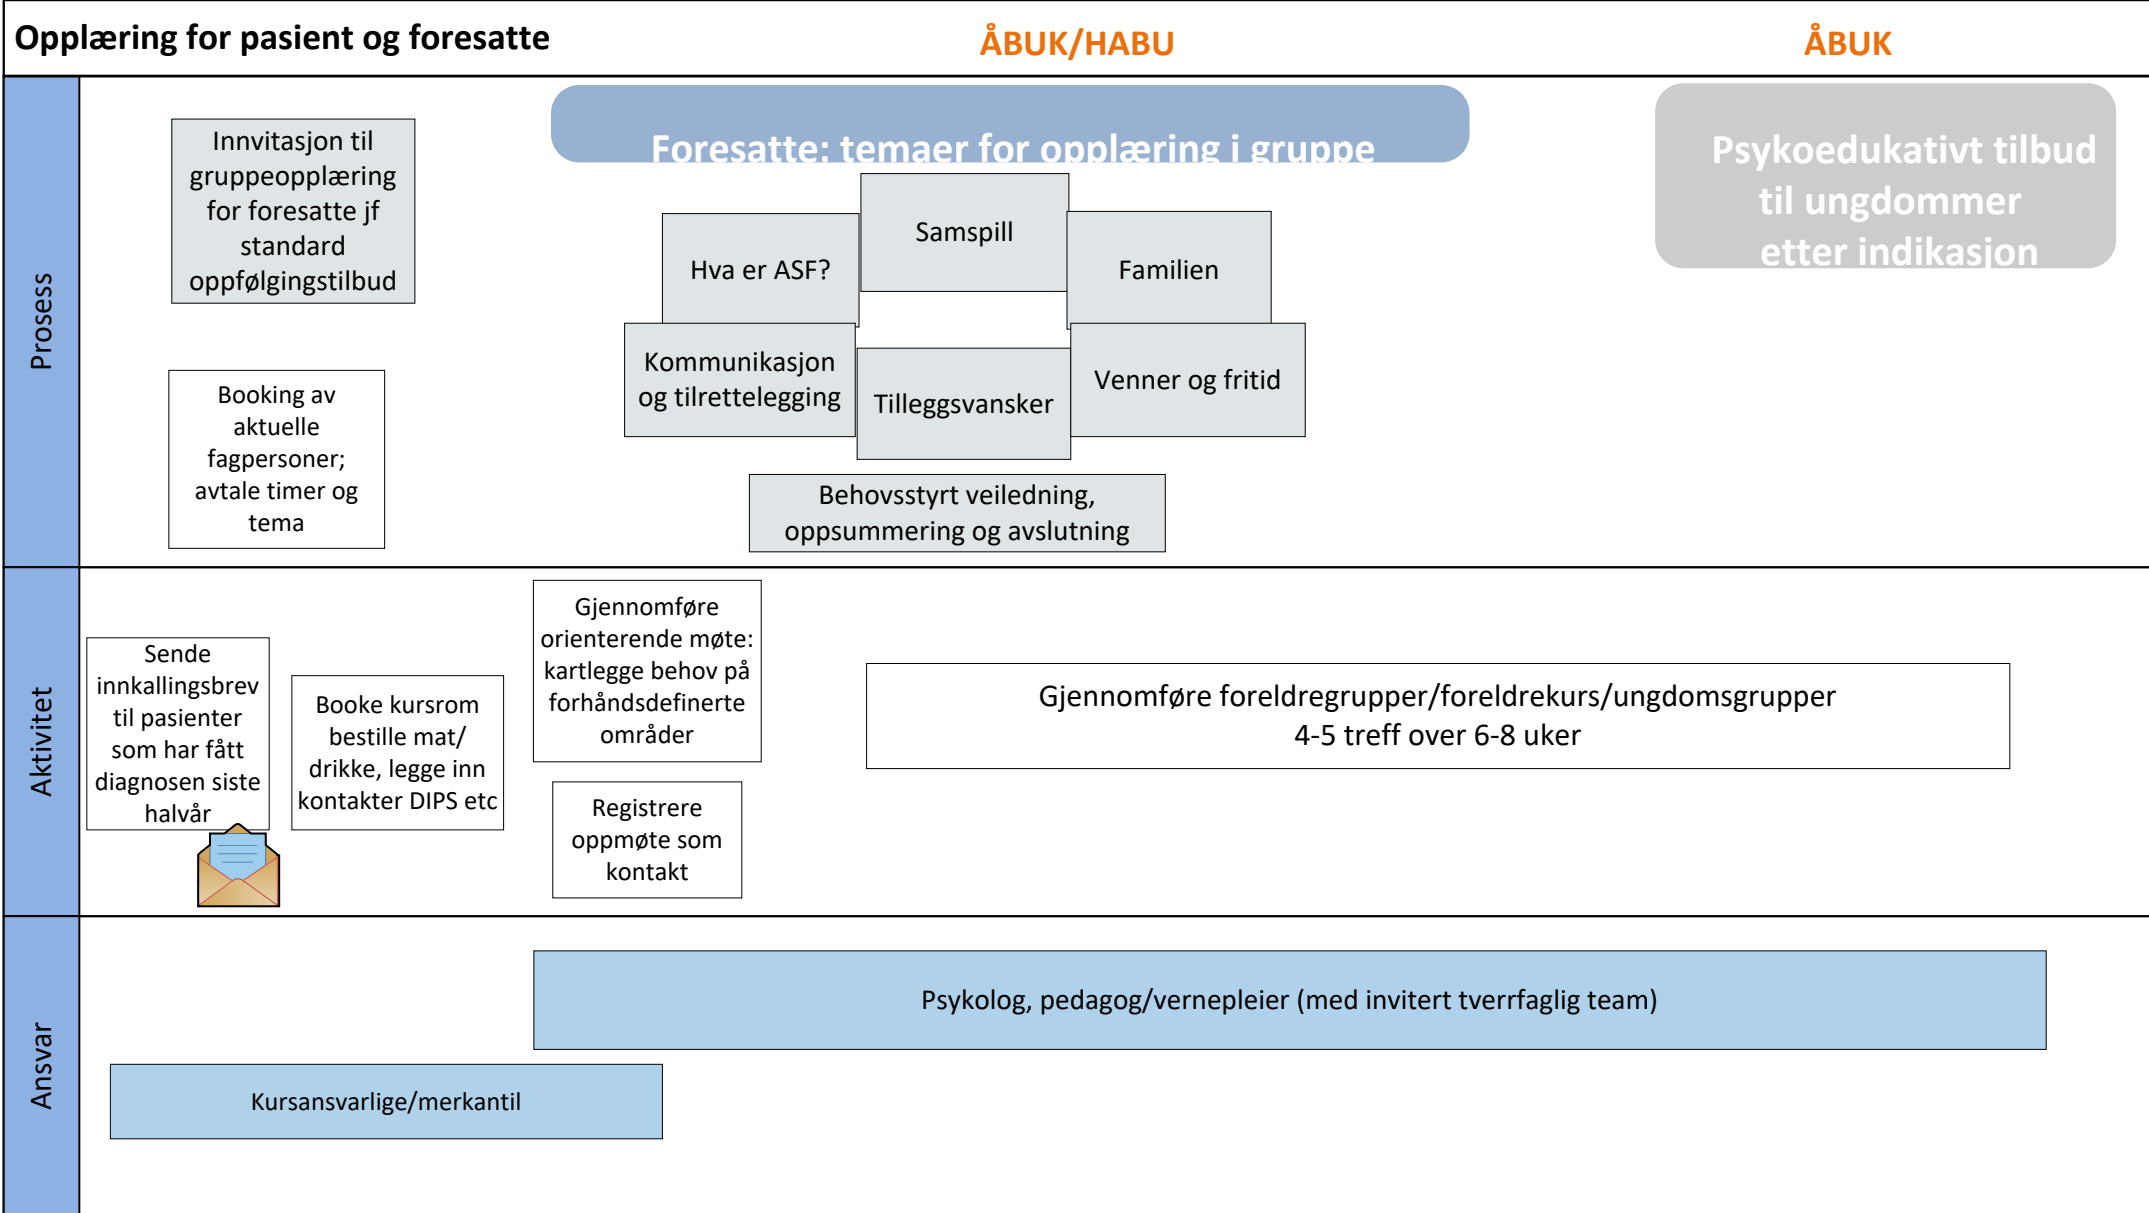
Opplæring for pasient og foresatte

ÅBUK/HABU

ÅBUK

Prosess

Innvitasjon til gruppeopplæring for foresatte jf standard oppfølgingstilbud

Booking av aktuelle fagpersoner; avtale timer og tema

Foresatte: temaer for opplæring i gruppe

Hva er ASF?

Samspill

Familien

Kommunikasjon og tilrettelegging

Tilleggsvansker

Venner og fritid

Behovsstyrt veiledning, oppsummering og avslutning

Psykoedukativt tilbud til ungdommer etter indikasjon

Aktivitet

Sende innkallingsbrev til pasienter som har fått diagnosen siste halvår

Booke kursrom bestille mat/ drikke, legge inn kontakter DIPS etc

Gjennomføre orienterende møte: kartlegge behov på forhåndsdefinerte områder

Registrere oppmøte som kontakt

Gjennomføre foreldregrupper/foreldrekurs/ungdomsgrupper
4-5 treff over 6-8 uker

Ansvar

Psykolog, pedagog/vernepleier (med invitert tverrfaglig team)

Kursansvarlige/merkantil